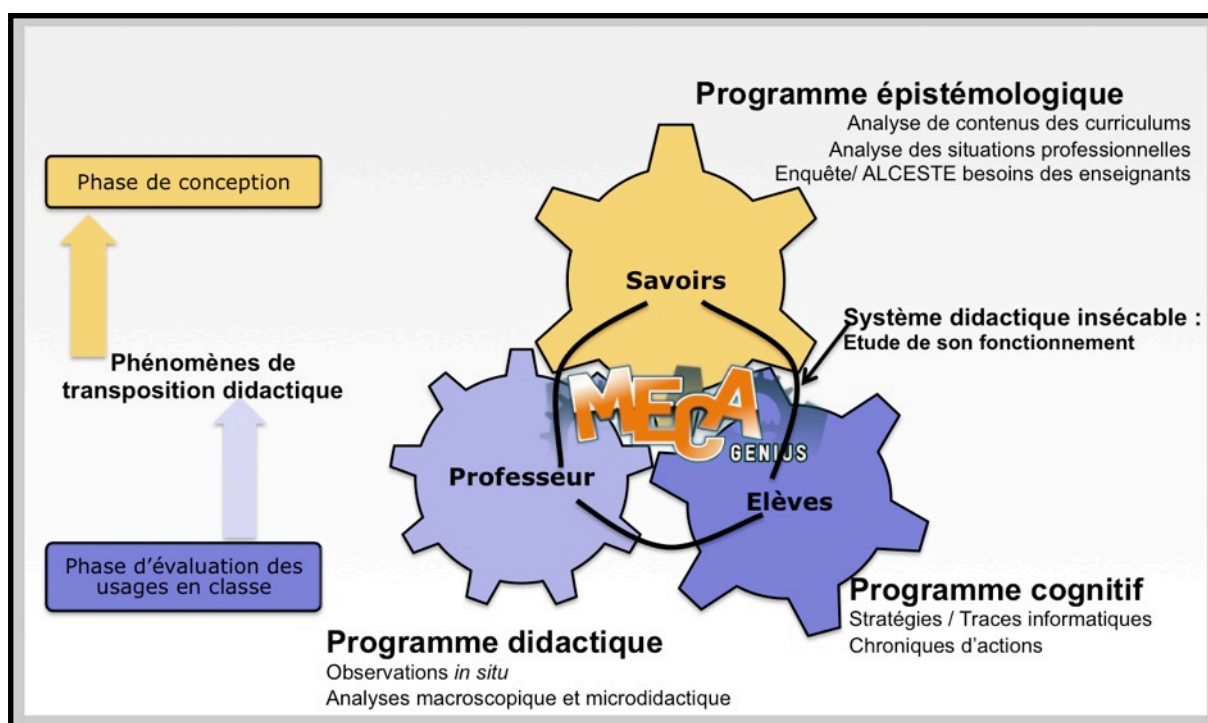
Programme épistémologique
Analyse de contenus des curriculums
Analyse des situations professionnelles
Enquête/ ALCESTE besoins des enseignants

Phase de conception

Savoirs

Système didactique insécable :
Etude de son fonctionnement

Phénomènes de transposition didactique

MECA GENIUS

Professeur

Elèves

Phase d'évaluation des usages en classe

Programme cognitif
Stratégies / Traces informatiques
Chroniques d'actions

Programme didactique
Observations *in situ*
Analyses macroscopique et microdidactique